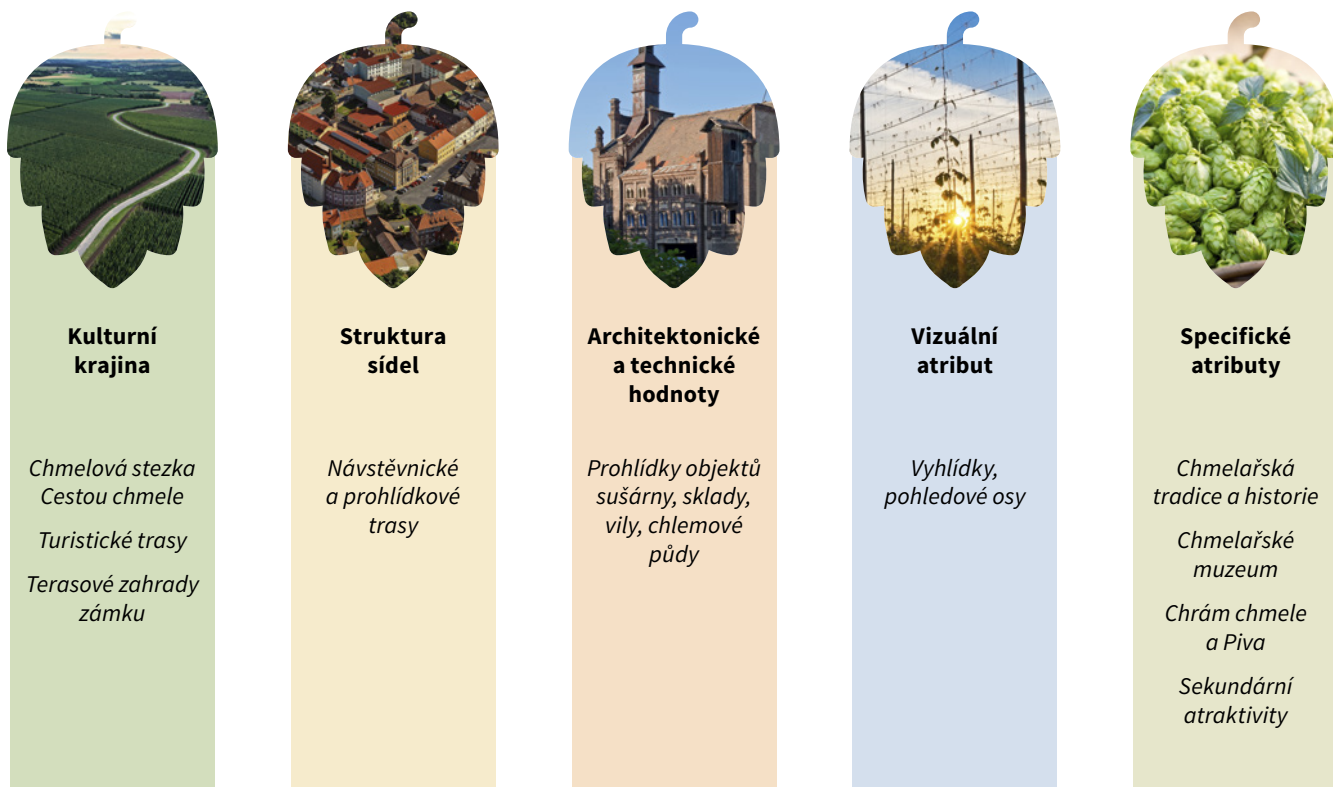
**Kulturní krajina**

*Chmelová stezka Cestou chmele*

*Turistické trasy*

*Terasové zahrady zámku*

**Struktura sídel**

*Návstěvnické a prohlídkové trasy*

**Architektonické a technické hodnoty**

*Prohlídky objektů sušárny, sklady, vily, chlemové půdy*

**Vizuální atribut**

*Vyhlídky, pohledové osy*

**Specifické atributy**

*Chmelařská tradice a historie*

*Chmelařské muzeum*

*Chrám chmele a Piva*

*Sekundární atraktivity*